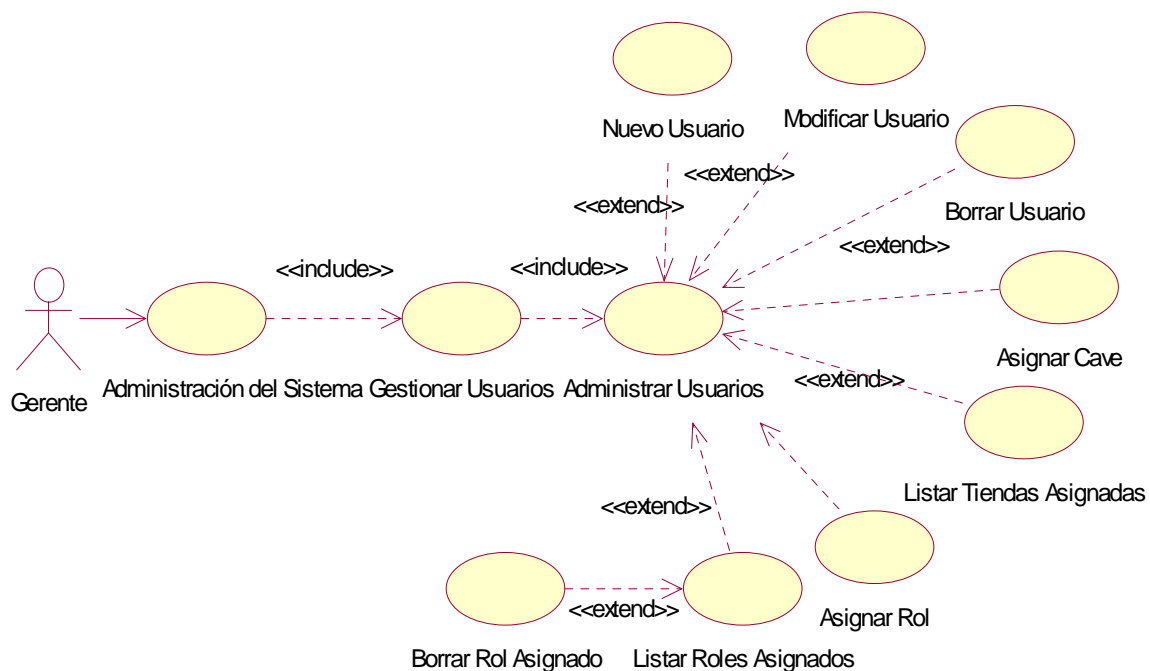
Nuevo Usuario

Modificar Usuario

<<extend>>

<<extend>>

Borrar Usuario

<<extend>>

<<include>>

<<include>>

Asignar Cave

Gerente

Administración del Sistema

Gestionar Usuarios

Administrar Usuarios

<<extend>>

Listar Tiendas Asignadas

<<extend>>

Asignar Rol

<<extend>>

Borrar Rol Asignado

Listar Roles Asignados